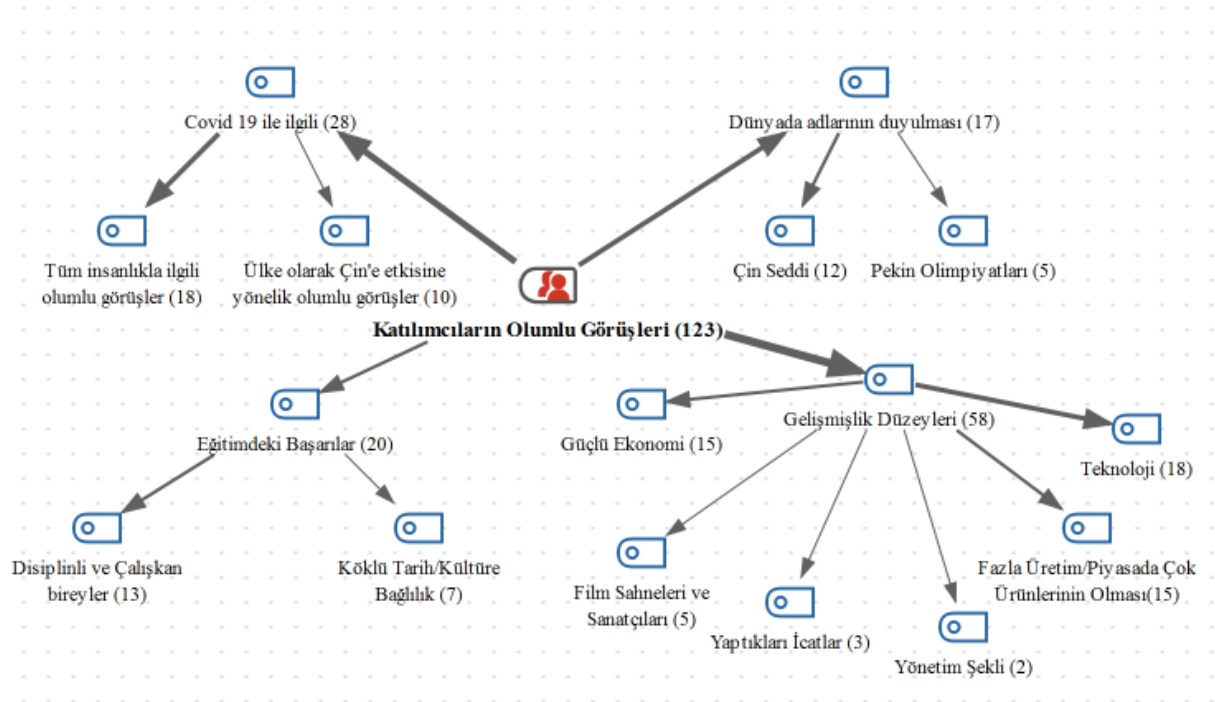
Covid 19 ile ilgili (28)

Dünyada adlarının duyulması (17)

Tüm insanlıkla ilgili olumlu görüşler (18)

Ülke olarak Çin'e etkisine yönelik olumlu görüşler (10)

Çin Seddi (12)

Pekin Olimpiyatları (5)

Katılımcıların Olumlu Görüşleri (123)

Eğitimdeki Başarılar (20)

Güçlü Ekonomi (15)

Gelişmişlik Düzeyleri (58)

Teknoloji (18)

Disiplinli ve Çalışkan bireyler (13)

Köklü Tarih/Kültüre Bağlılık (7)

Film Sahneleri ve Sanatçıları (5)

Yaptıkları İcatlar (3)

Yönetim Şekli (2)

Fazla Üretim/Piyasada Çok Ürünlerinin Olması(15)